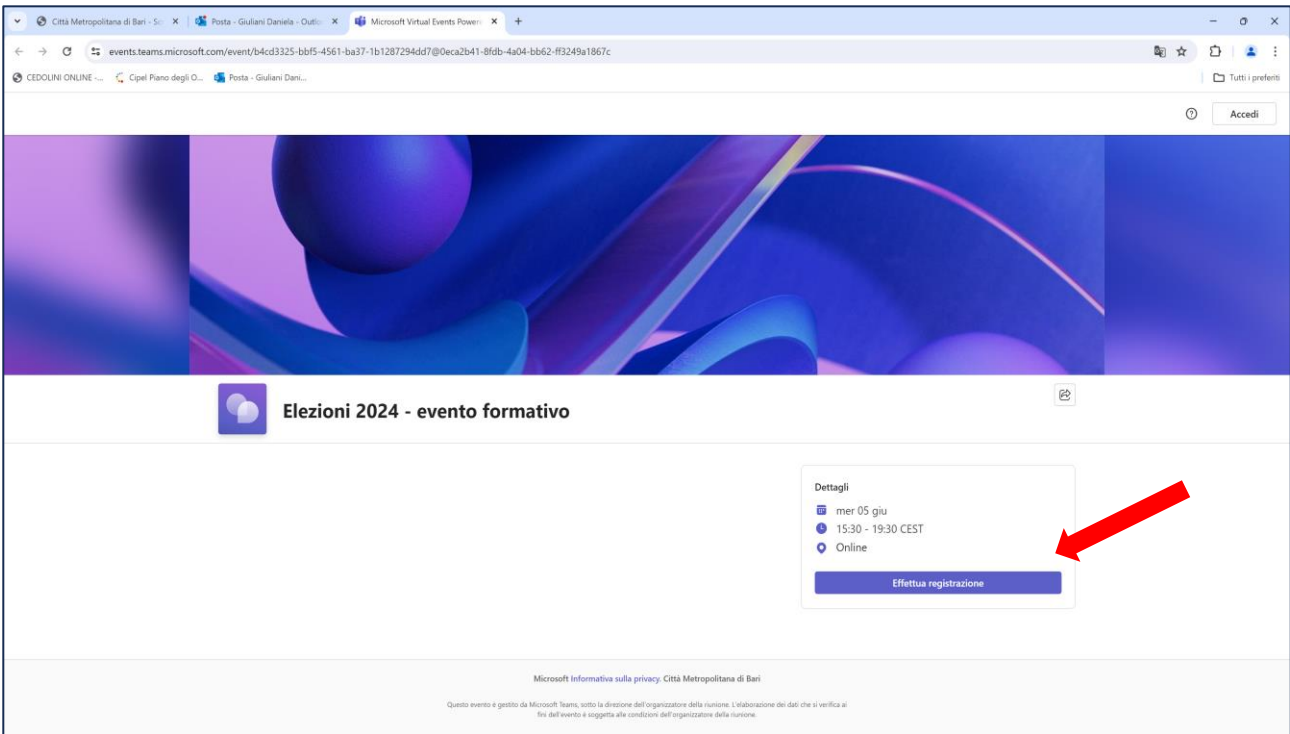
Città Metropolitana di Bari - Sc X | Posta - Giuliani Daniela - Outlo X | Microsoft Virtual Events Power X +

events.teams.microsoft.com/event/b4cd3325-bbf5-4561-ba37-1b1287294dd7@0eca2b41-8fdb-4a04-bb62-ff3249a1867c

CEDOLINI ONLINE -... Cipel Piano degli O... Posta - Giuliani Dani...

Tutti i preferiti

Accedi

Elezioni 2024 - evento formativo

Dettagli

mer 05 giu

15:30 - 19:30 CEST

Online

Effettua registrazione

Microsoft Informativa sulla privacy. Città Metropolitana di Bari

Questo evento è gestito da Microsoft Teams, sotto la direzione dell'organizzatore della riunione. L'elaborazione dei dati che si verifica ai fini dell'evento è soggetta alle condizioni dell'organizzatore della riunione.